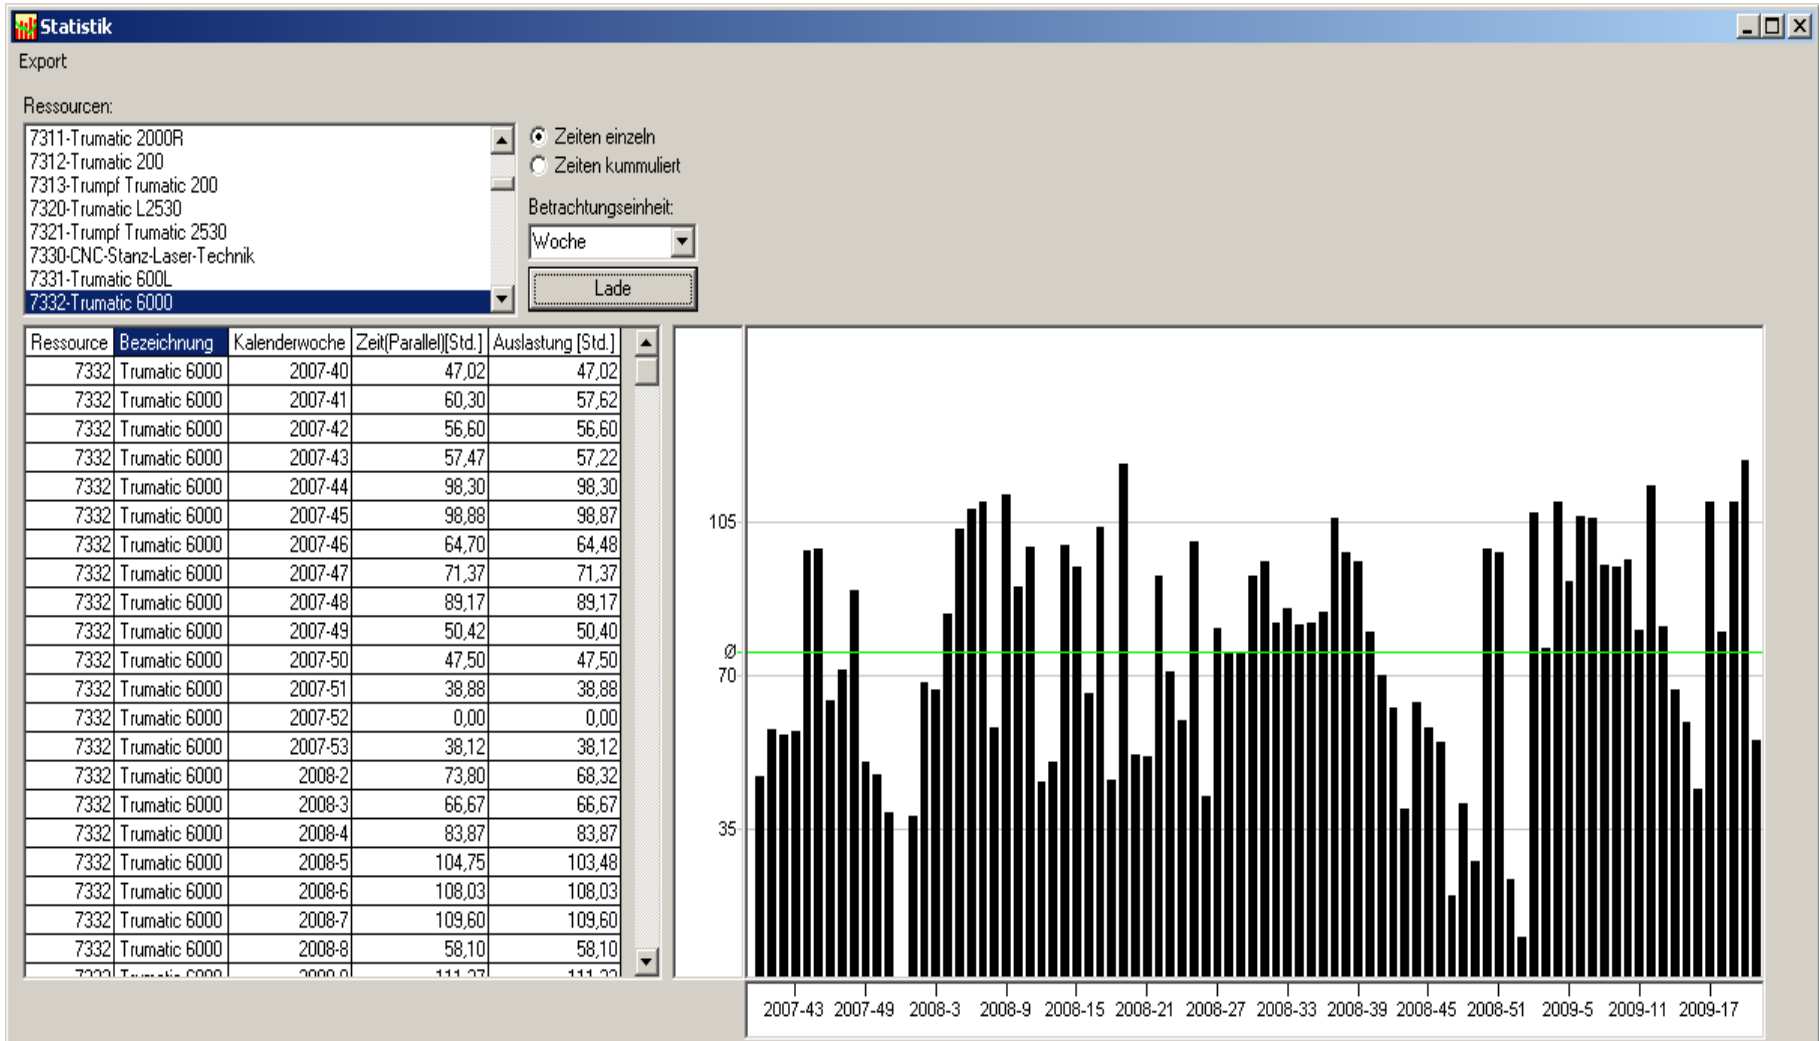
Statistik

Export

Ressourcen:

7311-Trumatic 2000R
7312-Trumatic 200
7313-Trumpf Trumatic 200
7320-Trumatic L2530
7321-Trumpf Trumatic 2530
7330-CNC-Stanz-Laser-Technik
7331-Trumatic 600L
7332-Trumatic 6000

Zeiten einzeln
Zeiten kummuliert

Betrachtungseinheit:

Woche

Lade

| Ressource | Bezeichnung | Kalenderwoche | Zeit(Parallel)[Std.] | Auslastung [Std.] |
|---|---|---|---|---|
| 7332 | Trumatic 6000 | 2007-40 | 47,02 | 47,02 |
| 7332 | Trumatic 6000 | 2007-41 | 60,30 | 57,62 |
| 7332 | Trumatic 6000 | 2007-42 | 56,60 | 56,60 |
| 7332 | Trumatic 6000 | 2007-43 | 57,47 | 57,22 |
| 7332 | Trumatic 6000 | 2007-44 | 98,30 | 98,30 |
| 7332 | Trumatic 6000 | 2007-45 | 98,88 | 98,87 |
| 7332 | Trumatic 6000 | 2007-46 | 64,70 | 64,48 |
| 7332 | Trumatic 6000 | 2007-47 | 71,37 | 71,37 |
| 7332 | Trumatic 6000 | 2007-48 | 89,17 | 89,17 |
| 7332 | Trumatic 6000 | 2007-49 | 50,42 | 50,40 |
| 7332 | Trumatic 6000 | 2007-50 | 47,50 | 47,50 |
| 7332 | Trumatic 6000 | 2007-51 | 38,88 | 38,88 |
| 7332 | Trumatic 6000 | 2007-52 | 0,00 | 0,00 |
| 7332 | Trumatic 6000 | 2007-53 | 38,12 | 38,12 |
| 7332 | Trumatic 6000 | 2008-2 | 73,80 | 68,32 |
| 7332 | Trumatic 6000 | 2008-3 | 66,67 | 66,67 |
| 7332 | Trumatic 6000 | 2008-4 | 83,87 | 83,87 |
| 7332 | Trumatic 6000 | 2008-5 | 104,75 | 103,48 |
| 7332 | Trumatic 6000 | 2008-6 | 108,03 | 108,03 |
| 7332 | Trumatic 6000 | 2008-7 | 109,60 | 109,60 |
| 7332 | Trumatic 6000 | 2008-8 | 58,10 | 58,10 |
| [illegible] | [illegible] | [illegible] | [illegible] | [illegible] |

105
Ø
70
35

2007-43 2007-49 2008-3 2008-9 2008-15 2008-21 2008-27 2008-33 2008-39 2008-45 2008-51 2009-5 2009-11 2009-17